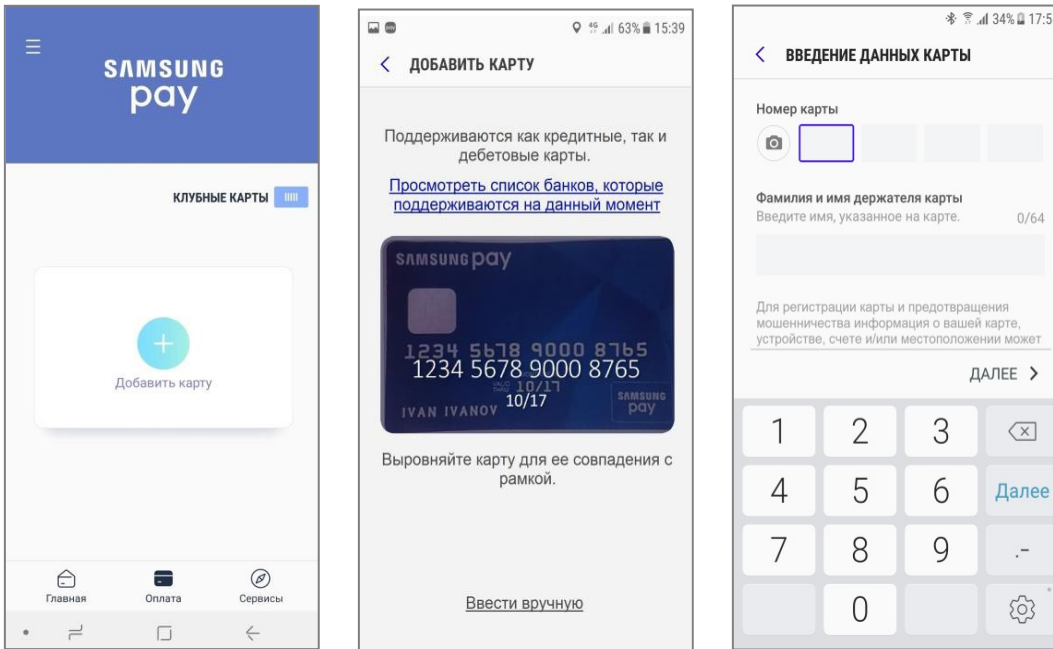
SAMSUNG pay

КЛУБНЫЕ КАРТЫ

Добавить карту

Главная Оплата Сервисы

63% 15:39

ДОБАВИТЬ КАРТУ

Поддерживаются как кредитные, так и дебетовые карты.

Просмотреть список банков, которые поддерживаются на данный момент

SAMSUNG pay

1234 5678 9000 8765
1234 5678 9000 8765
10/17
IVAN IVANOV 10/17
SAMSUNG pay

Выровняйте карту для ее совпадения с рамкой.

Ввести вручную

34% 17:5

ВВЕДЕНИЕ ДАННЫХ КАРТЫ

Номер карты

Фамилия и имя держателя карты
Введите имя, указанное на карте. 0/64

Для регистрации карты и предотвращения мошенничества информация о вашей карте, устройстве, счете и/или местоположении может

ДАЛЕЕ >

1 2 3
4 5 6 Далее
7 8 9 .-
0